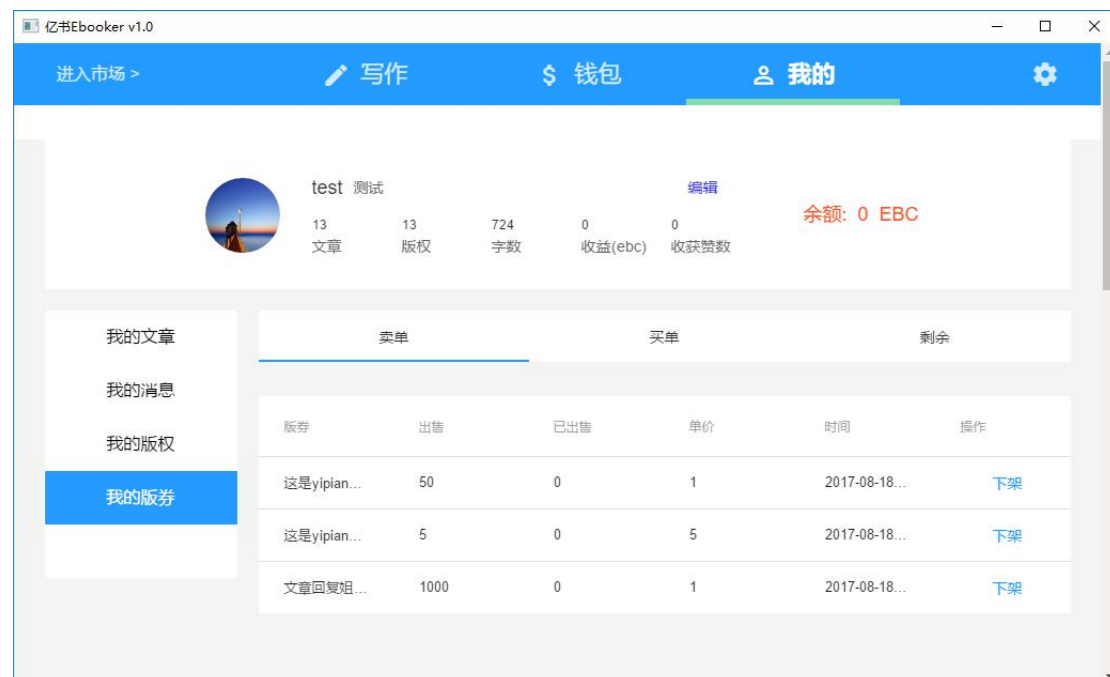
亿书Ebooker v1.0

进入市场 >

写作

钱包

我的

test 测试

编辑

13 文章
13 版权
724 字数
0 收益(ebc)
0 收获赞数

余额: 0 EBC

我的文章
我的消息
我的版权
我的版券

卖单
买单
剩余

| 版券 | 出售 | 已出售 | 单价 | 时间 | 操作 |
|---|---|---|---|---|---|
| 这是yipian... | 50 | 0 | 1 | 2017-08-18... | 下架 |
| 这是yipian... | 5 | 0 | 5 | 2017-08-18... | 下架 |
| 文章回复姐... | 1000 | 0 | 1 | 2017-08-18... | 下架 |